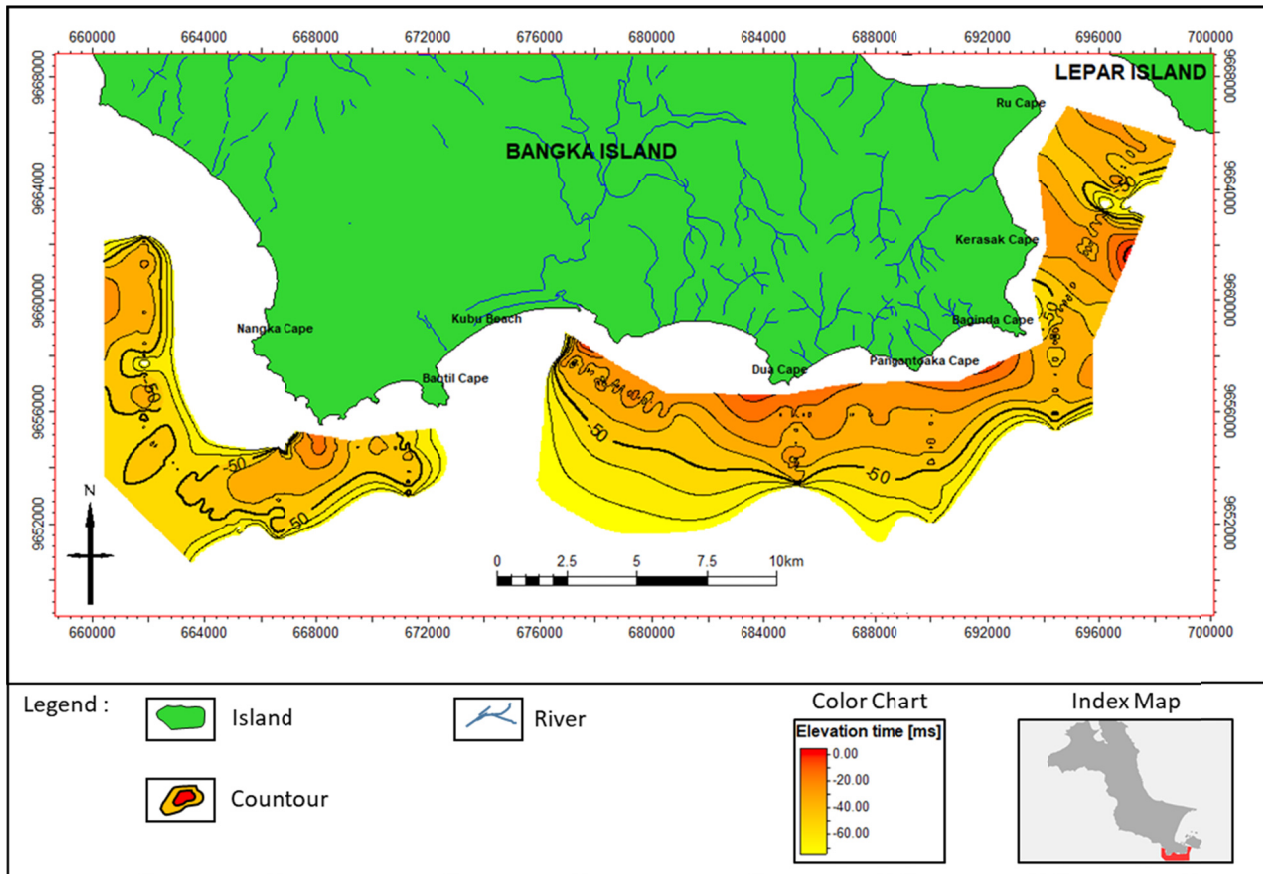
660000 664000 668000 672000 676000 680000 684000 688000 692000 696000 700000

9668000
9664000
9660000
9656000
9652000

LEPAR ISLAND

Ru Cape

BANGKA ISLAND

Kerasak Cape

Nangka Cape

Kubu Beach

Baginda Cape

Pangantoaka Cape

Dua Cape

Baqtil Cape

-50

-50

-50

-50

-50

-50

N

0 2.5 5 7.5 10km

660000 664000 668000 672000 676000 680000 684000 688000 692000 696000 700000

Legend :

Island

River

Countour

Color Chart

Elevation time [ms]

0.00
-20.00
-40.00
-60.00

Index Map